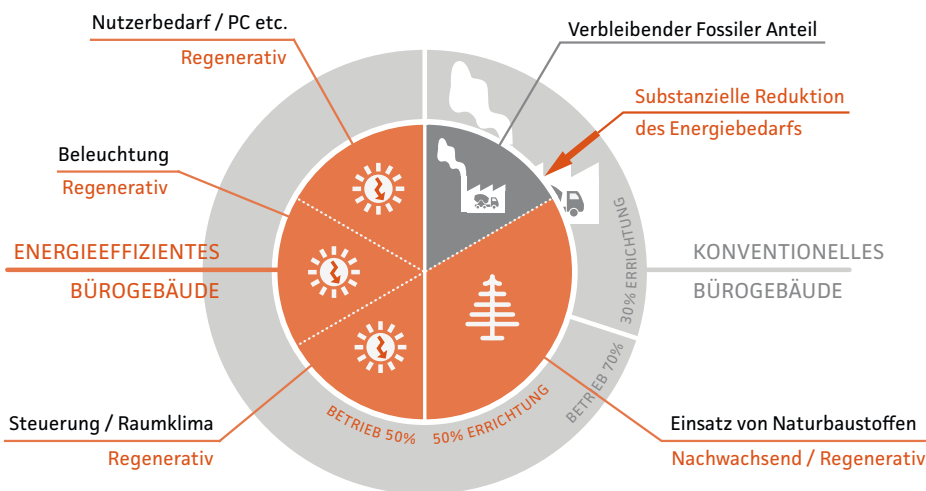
Nutzerbedarf / PC etc.

Regenerativ

Verbleibender Fossiler Anteil

Substanzielle Reduktion des Energiebedarfs

Beleuchtung

Regenerativ

ENERGIEEFFIZIENTES BÜROGEBÄUDE

30% ERRICHTUNG

KONVENTIONELLES BÜROGEBÄUDE

BETRIEB 70%

Steuerung / Raumklima

Regenerativ

BETRIEB 50%

50% ERRICHTUNG

Einsatz von Naturbaustoffen

Nachwachsend / Regenerativ